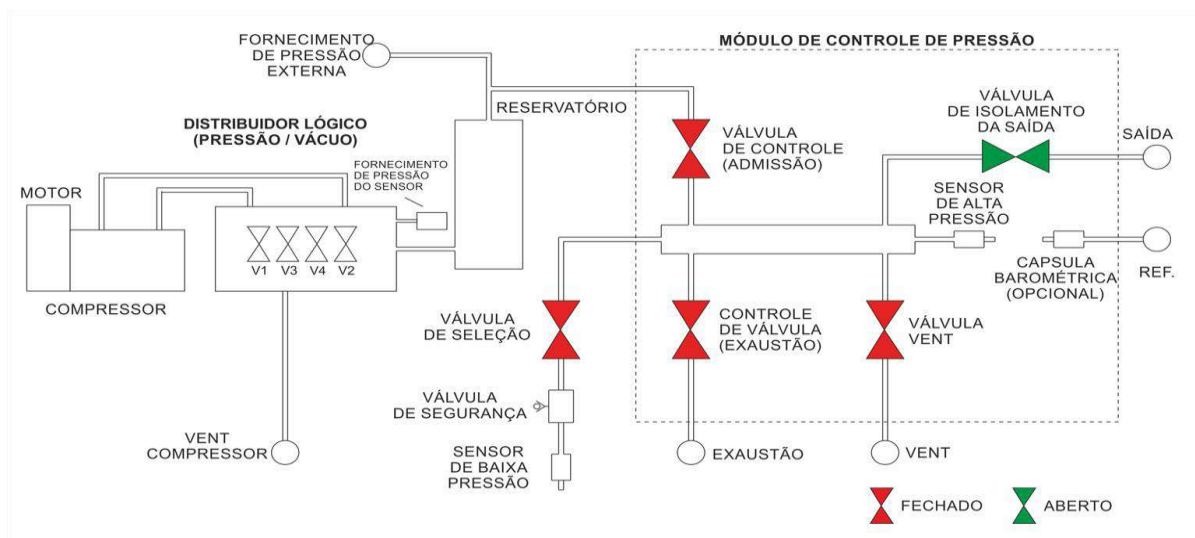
FORNECIMENTO DE PRESSÃO EXTERNA

MÓDULO DE CONTROLE DE PRESSÃO

RESERVATÓRIO

DISTRIBUIDOR LÓGICO (PRESSÃO / VÁCUO)

VÁLVULA DE CONTROLE (ADMISSÃO)

VÁLVULA DE ISOLAMENTO DA SAÍDA

SAÍDA

FORNECIMENTO DE PRESSÃO DO SENSOR

MOTOR

SENSOR DE ALTA PRESSÃO

V1 V3 V4 V2

CAPSULA BAROMÉTRICA (OPCIONAL)

REF.

COMPRESSOR

VÁLVULA DE SELEÇÃO

CONTROLE DE VÁLVULA (EXAUSTÃO)

VÁLVULA VENT

VÁLVULA DE SEGURANÇA

VENT COMPRESSOR

SENSOR DE BAIXA PRESSÃO

EXAUSTÃO

VENT

FECHADO

ABERTO